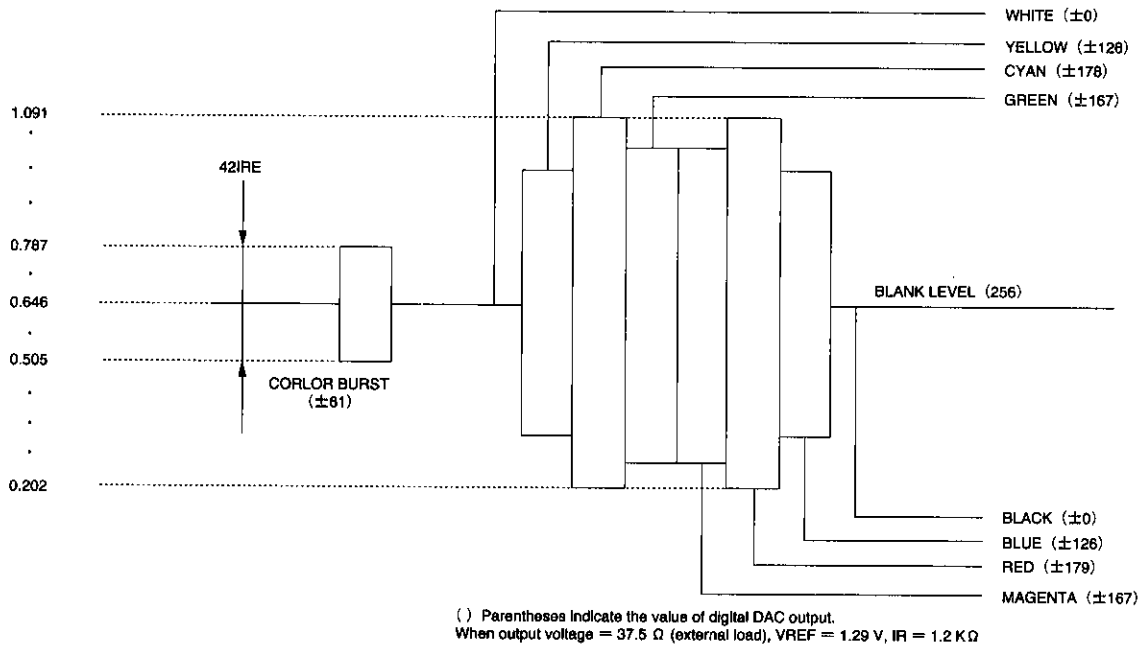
WHITE (±0)
YELLOW (±126)
CYAN (±178)
GREEN (±167)

1.091
·
·
·
0.787
·
0.646
·
0.505
·
·
·
0.202

42IRE

CORLOR BURST (±61)

BLANK LEVEL (256)

BLACK (±0)
BLUE (±126)
RED (±179)
MAGENTA (±167)

( ) Parentheses indicate the value of digital DAC output.
When output voltage = 37.5 Ω (external load), VREF = 1.29 V, IR = 1.2 KΩ